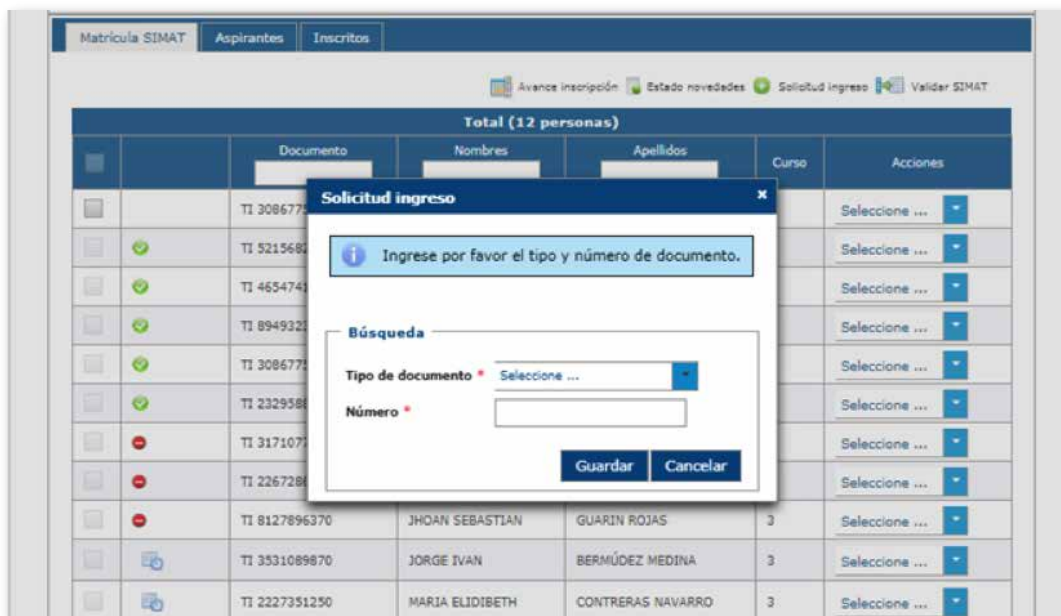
Matrícula SIMAT | Aspirantes | Inscritos

Avance inscripción  Estado novedades  Solicitud ingreso  Validar SIMAT

Total (12 personas)

| | | Documento | Nombres | Apellidos | Curso | Acciones |
|---|---|---|---|---|---|---|
| | | TI 308677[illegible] | | | | Seleccione ... |
| | | TI 521568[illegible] | | | | Seleccione ... |
| | | TI 465474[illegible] | | | | Seleccione ... |
| | | TI 894932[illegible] | | | | Seleccione ... |
| | | TI 308677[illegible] | | | | Seleccione ... |
| | | TI 232958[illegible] | | | | Seleccione ... |
| | | TI 317107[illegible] | | | | Seleccione ... |
| | | TI 226728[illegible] | | | | Seleccione ... |
| | | TI 8127896370 | JHOAN SEBASTIAN | GUARIN ROJAS | 3 | Seleccione ... |
| | | TI 3531089870 | JORGE IVAN | BERMÚDEZ MEDINA | 3 | Seleccione ... |
| | | TI 2227351250 | MARIA ELIDIBETH | CONTRERAS NAVARRO | 3 | Seleccione ... |

Solicitud ingreso ×

Ingrese por favor el tipo y número de documento.

Búsqueda

Tipo de documento * Seleccione ...

Número *

Guardar Cancelar